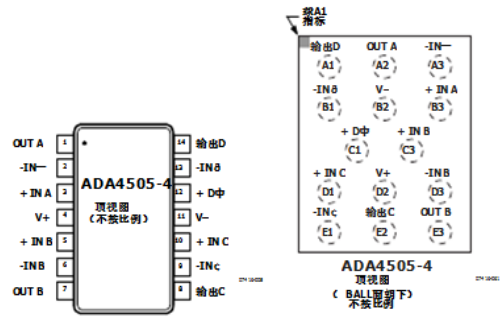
OUT A 1
-IN一 2
+ IN A 3
V+ 4
+ IN B 5
-INB 6
OUT B 7

14 输出D
13 -IN∂
12 + D中
11 V–
10 + IN C
9 -INc
8 输出C

ADA4505-4
顶视图
(不按比例)

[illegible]

球A1
指标

输出D
A1
OUT A
A2
-IN一
A3
-IN∂
B1
V–
B2
+ IN A
B3
+ D中
C1
+ IN B
C3
+ IN C
D1
V+
D2
-INB
D3
-INc
E1
输出C
E2
OUT B
E3

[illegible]

ADA4505-4
顶视图
( BALL面朝下)
不按比例